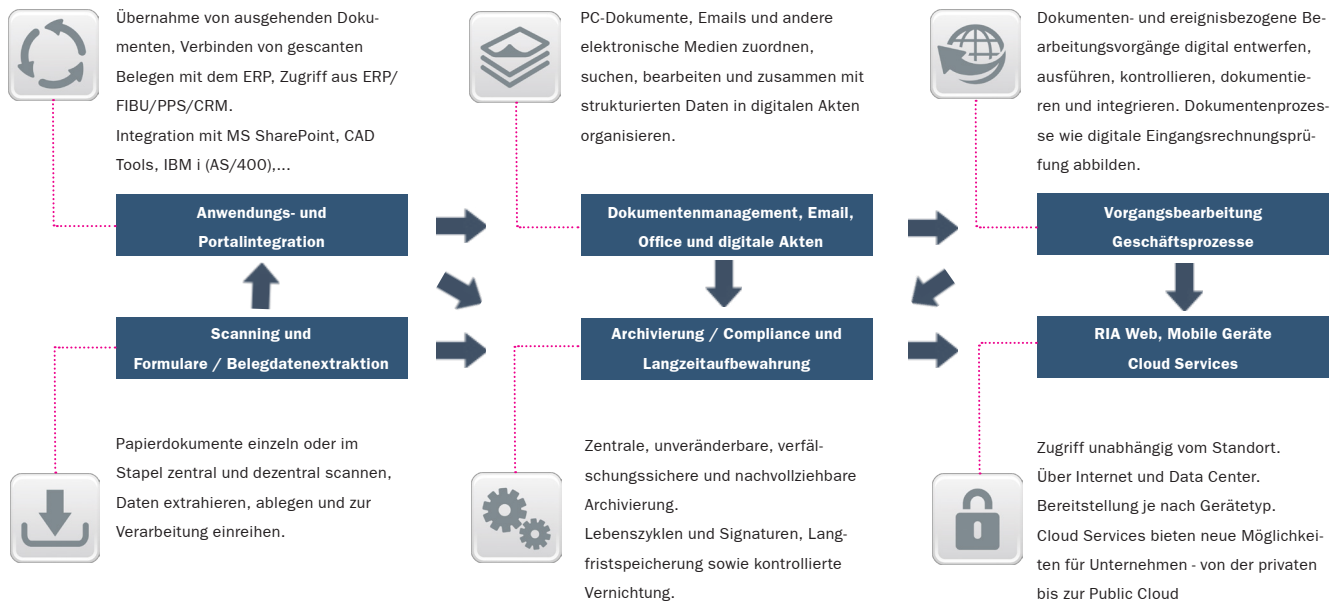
Übernahme von ausgehenden Dokumenten, Verbinden von gescanten Belegen mit dem ERP, Zugriff aus ERP/ FIBU/PPS/CRM.
Integration mit MS SharePoint, CAD Tools, IBM i (AS/400),...

PC-Dokumente, Emails und andere elektronische Medien zuordnen, suchen, bearbeiten und zusammen mit strukturierten Daten in digitalen Akten organisieren.

Dokumenten- und ereignisbezogene Bearbeitungsvorgänge digital entwerfen, ausführen, kontrollieren, dokumentieren und integrieren. Dokumentenprozesse wie digitale Eingangsrechnungsprüfung abbilden.

Anwendungs- und Portalintegration

Dokumentenmanagement, Email, Office und digitale Akten

Vorgangsbearbeitung Geschäftsprozesse

Scanning und Formulare / Belegdatenextraktion

Archivierung / Compliance und Langzeitaufbewahrung

RIA Web, Mobile Geräte Cloud Services

Papierdokumente einzeln oder im Stapel zentral und dezentral scannen, Daten extrahieren, ablegen und zur Verarbeitung einreihen.

Zentrale, unveränderbare, verfälschungssichere und nachvollziehbare Archivierung.
Lebenszyklen und Signaturen, Langfristspeicherung sowie kontrollierte Vernichtung.

Zugriff unabhängig vom Standort.
Über Internet und Data Center.
Bereitstellung je nach Gerätetyp.
Cloud Services bieten neue Möglichkeiten für Unternehmen - von der privaten bis zur Public Cloud